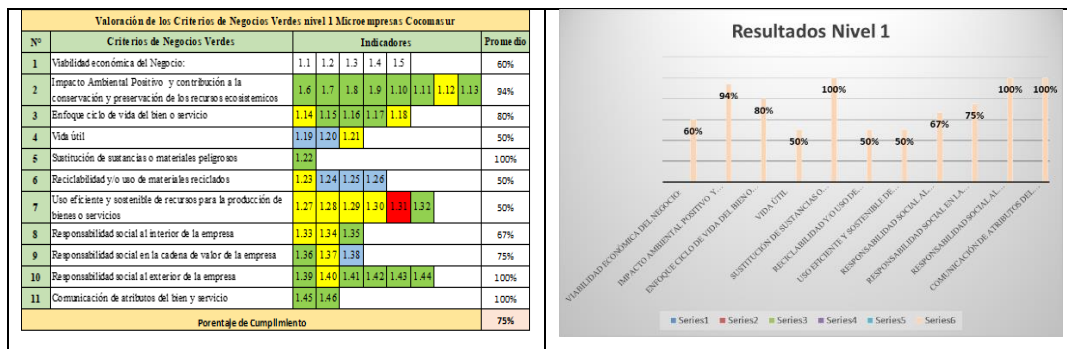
Valoración de los Criterios de Negocios Verdes nivel 1 Microempresas Cocomasur

| Nº | Criterios de Negocios Verdes | Indicadores | | | | | | | | | Promedio |
|---|---|---|---|---|---|---|---|---|---|---|---|
| 1 | Viabilidad económica del Negocio: | 1.1 | 1.2 | 1.3 | 1.4 | 1.5 | | | | | 60% |
| 2 | Impacto Ambiental Positivo y contribución a la conservación y preservación de los recursos ecosistemicos | 1.6 | 1.7 | 1.8 | 1.9 | 1.10 | 1.11 | 1.12 | 1.13 | | 94% |
| 3 | Enfoque ciclo de vida del bien o servicio | 1.14 | 1.15 | 1.16 | 1.17 | 1.18 | | | | | 80% |
| 4 | Vida útil | 1.19 | 1.20 | 1.21 | | | | | | | 50% |
| 5 | Sustitución de sustancias o materiales peligrosos | 1.22 | | | | | | | | | 100% |
| 6 | Reciclabilidad y/o uso de materiales reciclados | 1.23 | 1.24 | 1.25 | 1.26 | | | | | | 50% |
| 7 | Uso eficiente y sostenible de recursos para la producción de bienes o servicios | 1.27 | 1.28 | 1.29 | 1.30 | 1.31 | 1.32 | | | | 50% |
| 8 | Responsabilidad social al interior de la empresa | 1.33 | 1.34 | 1.35 | | | | | | | 67% |
| 9 | Responsabilidad social en la cadena de valor de la empresa | 1.36 | 1.37 | 1.38 | | | | | | | 75% |
| 10 | Responsabilidad social al exterior de la empresa | 1.39 | 1.40 | 1.41 | 1.42 | 1.43 | 1.44 | | | | 100% |
| 11 | Comunicación de atributos del bien y servicio | 1.45 | 1.46 | | | | | | | | 100% |
| | Porentaje de Cumplimiento | | | | | | | | | | 75% |

Resultados Nivel 1

60% 94% 80% 50% 100% 50% 50% 67% 75% 100% 100%

VIABILIDAD ECONÓMICA DEL NEGOCIO:
IMPACTO AMBIENTAL POSITIVO Y...
ENFOQUE CICLO DE VIDA DEL BIEN O...
VIDA ÚTIL
SUSTITUCIÓN DE SUSTANCIAS O...
RECICLABILIDAD Y/O USO DE...
USO EFICIENTE Y SOSTENIBLE DE...
RESPONSABILIDAD SOCIAL AL...
RESPONSABILIDAD SOCIAL EN LA...
RESPONSABILIDAD SOCIAL AL...
COMUNICACIÓN DE ATRIBUTOS DEL...

Series1 Series2 Series3 Series4 Series5 Series6